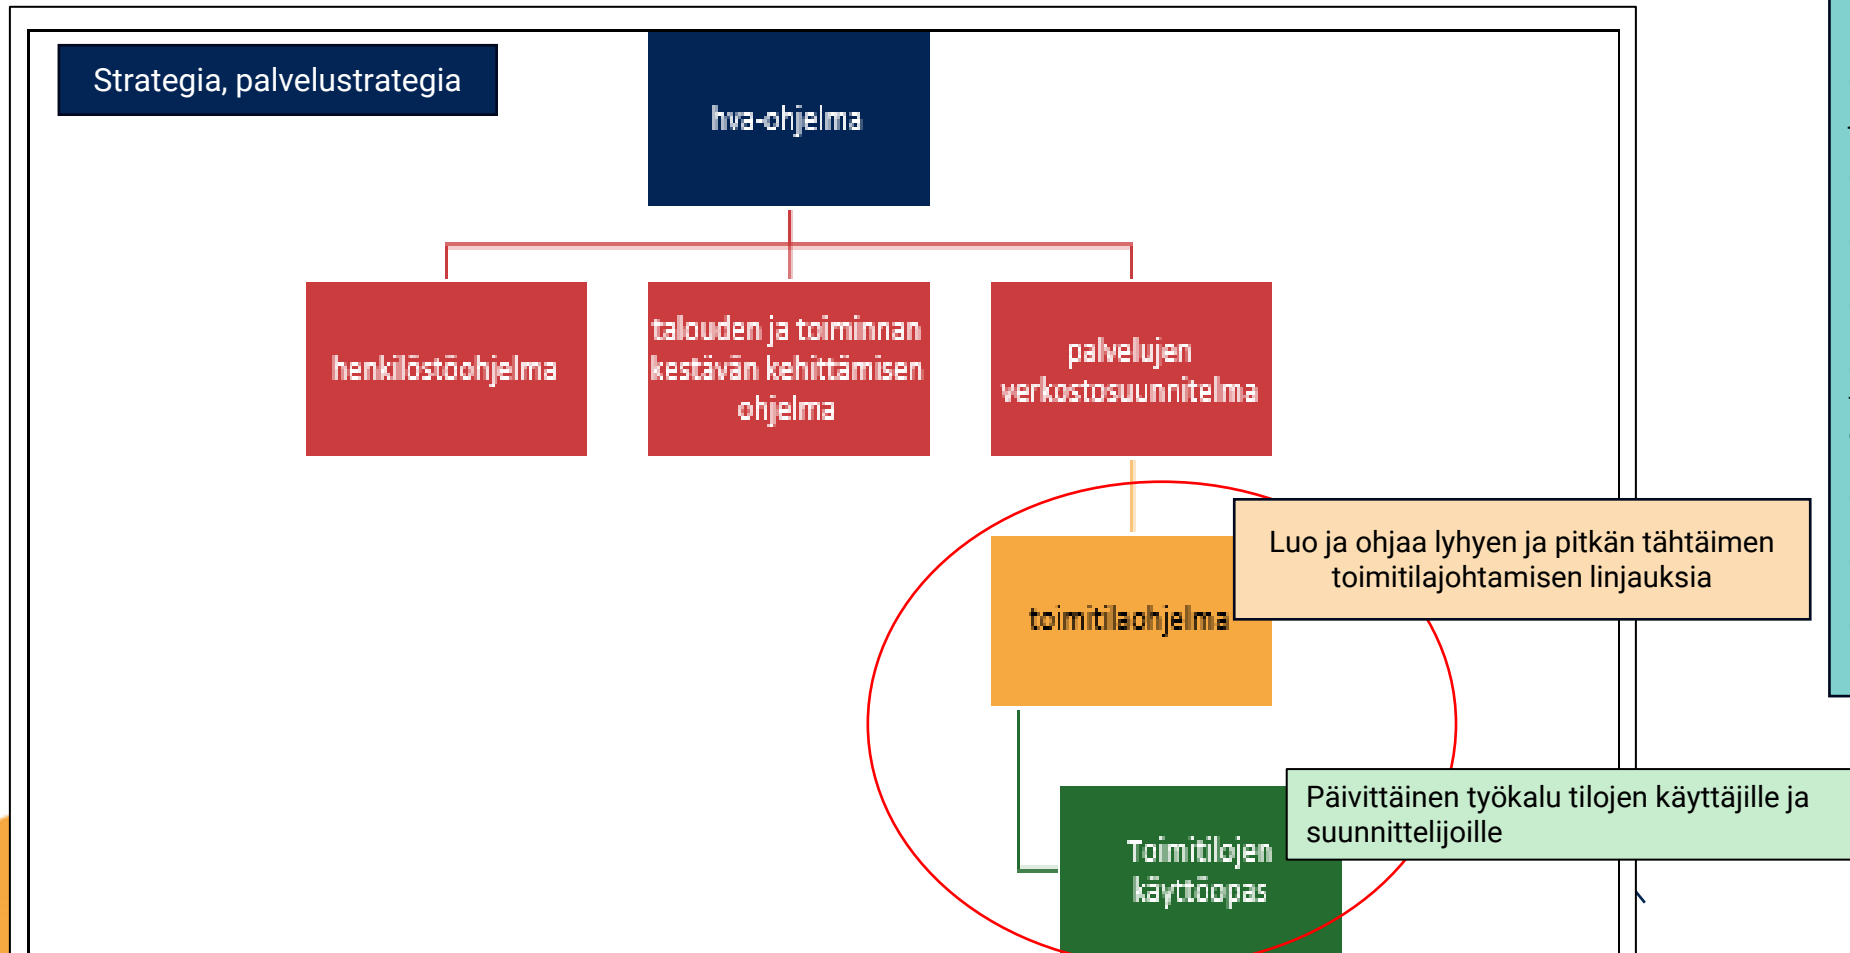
Strategia, palvelustrategia

hva-ohjelma

henkilöstöohjelma

talouden ja toiminnan kestävän kehittämisen ohjelma

palvelujen verkostosuunnitelma

toimitilaohjelma

Luo ja ohjaa lyhyen ja pitkän tähtäimen toimitilajohtamisen linjauksia

Toimitilojen käyttöopas

Päivittäinen työkalu tilojen käyttäjille ja suunnittelijoille